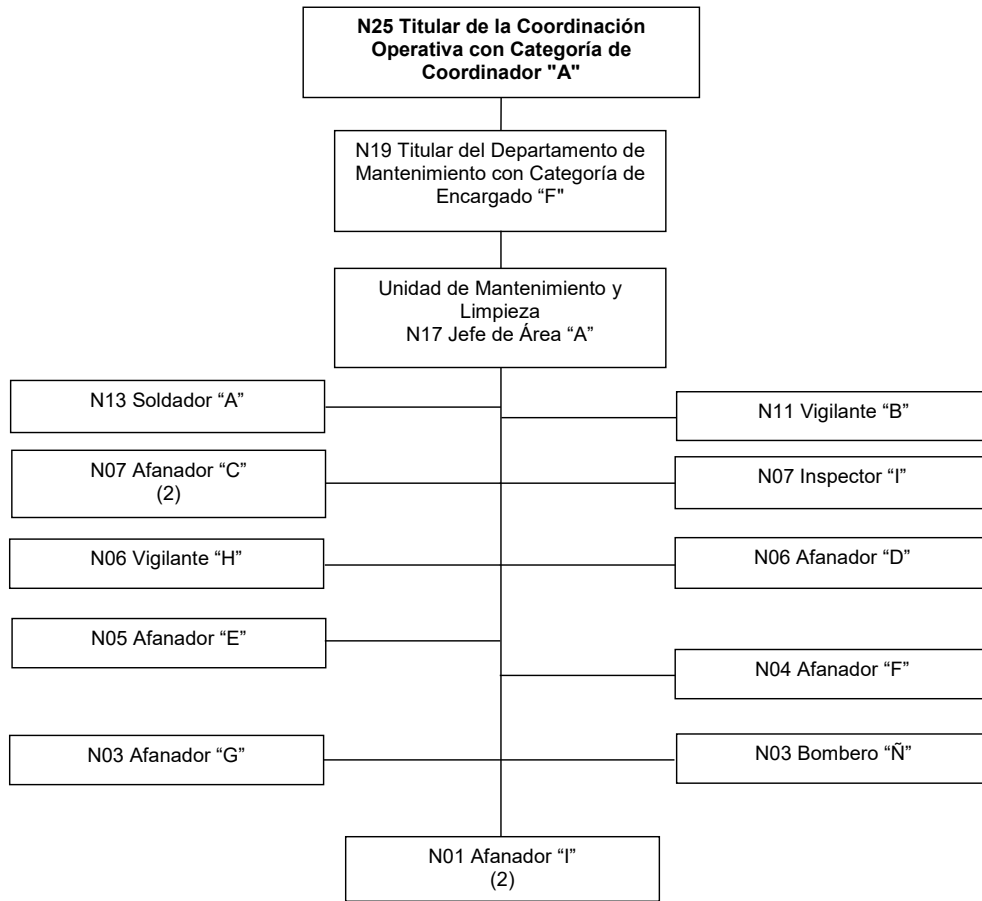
N25 Titular de la Coordinación Operativa con Categoría de Coordinador "A"

N19 Titular del Departamento de Mantenimiento con Categoría de Encargado “F"

Unidad de Mantenimiento y Limpieza
N17 Jefe de Área “A”

N13 Soldador “A”

N11 Vigilante “B”

N07 Afanador “C”
(2)

N07 Inspector “I”

N06 Vigilante “H”

N06 Afanador “D”

N05 Afanador “E”

N04 Afanador “F”

N03 Afanador “G”

N03 Bombero “Ñ”

N01 Afanador “I”
(2)